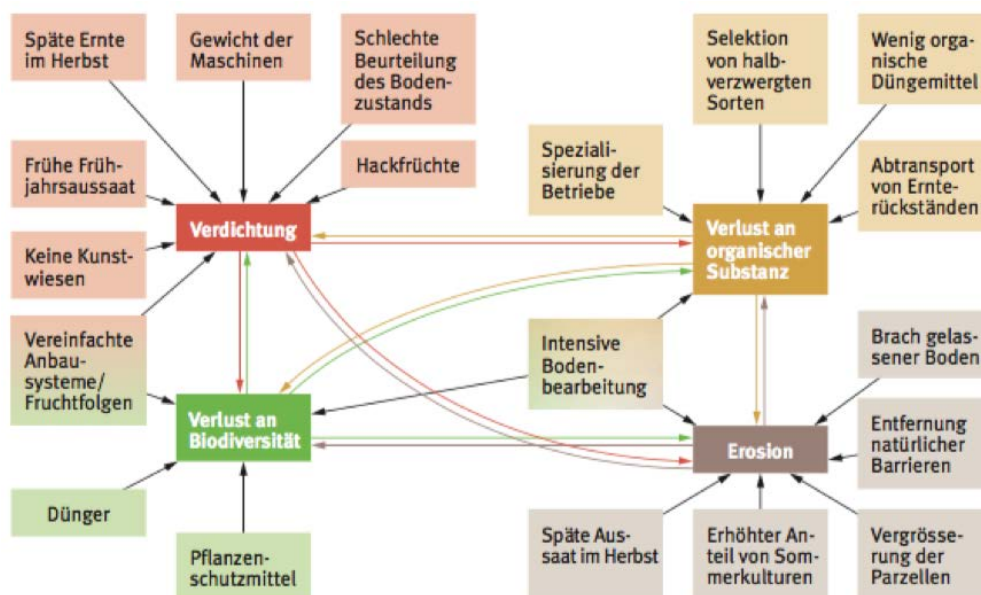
Späte Ernte im Herbst

Gewicht der Maschinen

Schlechte Beurteilung des Bodenzustands

Selektion von halbverzwergten Sorten

Wenig organische Düngemittel

Frühe Frühjahrsaussaat

Hackfrüchte

Spezialisierung der Betriebe

Abtransport von Ernterückständen

Verdichtung

Verlust an organischer Substanz

Keine Kunstwiesen

Vereinfachte Anbausysteme/ Fruchtfolgen

Intensive Bodenbearbeitung

Brach gelassener Boden

Verlust an Biodiversität

Entfernung natürlicher Barrieren

Erosion

Dünger

Pflanzenschutzmittel

Späte Aussaat im Herbst

Erhöhter Anteil von Sommerkulturen

Vergrösserung der Parzellen